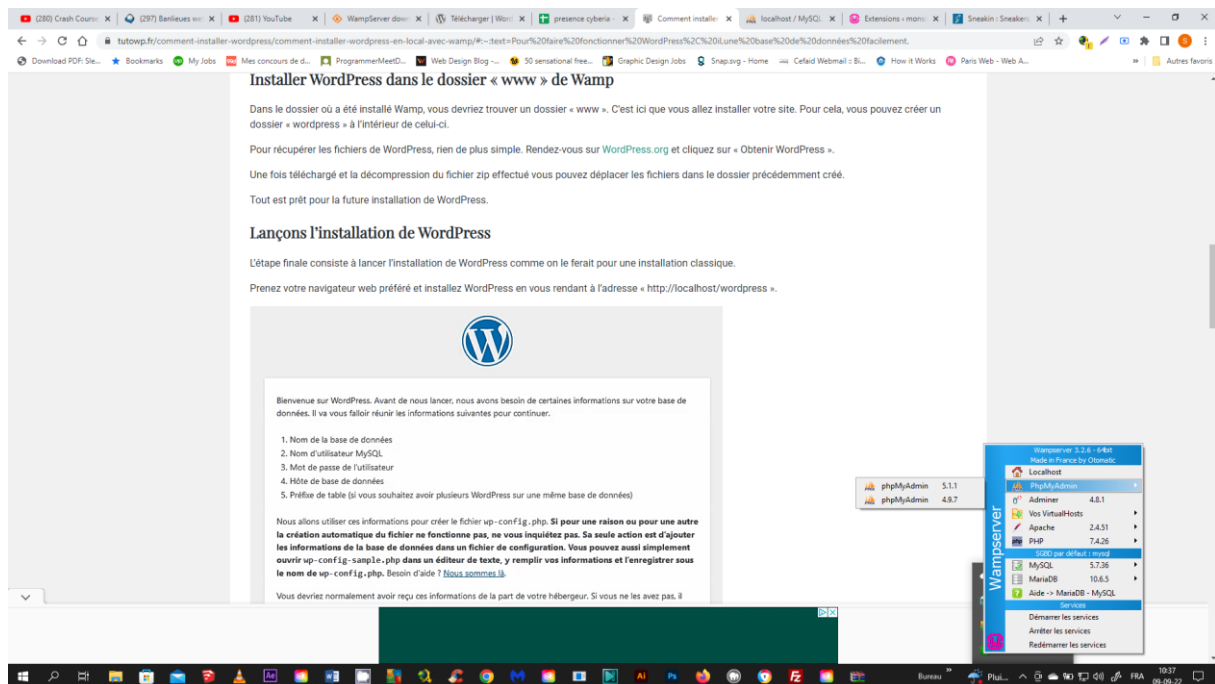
(280) Crash Course | (297) Banlieues | (281) YouTube | WampServer | Télécharger | Word | presence cyberia | Comment installer | localhost / MySQL | Extensions | Sneakin : Sneakers

tutowp.fr/comment-installer-wordpress/comment-installer-wordpress-en-local-avec-wamp/#:~:text=Pour%20faire%20fonctionner%20WordPress%2C%20il,une%20base%20de%20données%20facilement.

Download PDF: Sle... | Bookmarks | My Jobs | Mes concours de d... | ProgrammerMeetD... | Web Design Blog -... | 50 sensational free... | Graphic Design Jobs | Snap.svg - Home | Cefaid Webmail :: Bi... | How it Works | Paris Web - Web A... | Autres favoris

Installer WordPress dans le dossier « www » de Wamp

Dans le dossier où a été installé Wamp, vous devriez trouver un dossier « www ». C'est ici que vous allez installer votre site. Pour cela, vous pouvez créer un dossier « wordpress » à l'intérieur de celui-ci.

Pour récupérer les fichiers de WordPress, rien de plus simple. Rendez-vous sur WordPress.org et cliquez sur « Obtenir WordPress ».

Une fois téléchargé et la décompression du fichier zip effectué vous pouvez déplacer les fichiers dans le dossier précédemment créé.

Tout est prêt pour la future installation de WordPress.

Lançons l'installation de WordPress

L'étape finale consiste à lancer l'installation de WordPress comme on le ferait pour une installation classique.

Prenez votre navigateur web préféré et installez WordPress en vous rendant à l'adresse « http://localhost/wordpress ».

Bienvenue sur WordPress. Avant de nous lancer, nous avons besoin de certaines informations sur votre base de données. Il va vous falloir réunir les informations suivantes pour continuer.

1. Nom de la base de données
2. Nom d'utilisateur MySQL
3. Mot de passe de l'utilisateur
4. Hôte de base de données
5. Préfixe de table (si vous souhaitez avoir plusieurs WordPress sur une même base de données)

Nous allons utiliser ces informations pour créer le fichier wp-config.php. **Si pour une raison ou pour une autre la création automatique du fichier ne fonctionne pas, ne vous inquiétez pas. Sa seule action est d'ajouter les informations de la base de données dans un fichier de configuration. Vous pouvez aussi simplement ouvrir wp-config-sample.php dans un éditeur de texte, y remplir vos informations et l'enregistrer sous le nom de wp-config.php.** Besoin d'aide ? Nous sommes là.

Vous devriez normalement avoir reçu ces informations de la part de votre hébergeur. Si vous ne les avez pas, il

phpMyAdmin 5.1.1
phpMyAdmin 4.9.7

Wampserver 3.2.6 - 64bit
Made in France by Otomatic
Localhost
PhpMyAdmin
Adminer 4.8.1
Vos VirtualHosts
Apache 2.4.51
PHP 7.4.26
SGBD par défaut : mysql
MySQL 5.7.36
MariaDB 10.6.5
Aide -> MariaDB - MySQL
Services
Démarrer les services
Arrêter les services
Redémarrer les services
Wampserver

Bureau | Plui... | FRA | 10:37 | 09-09-22